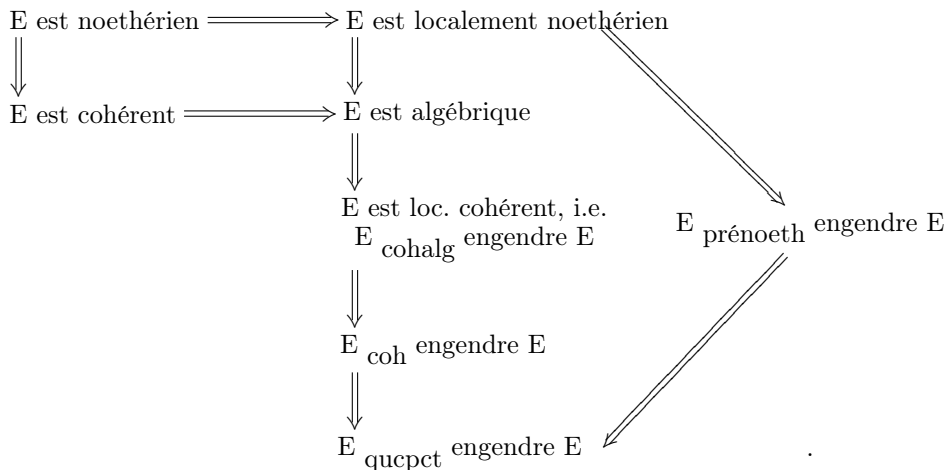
E est noethérien $\Longrightarrow$ E est localement noethérien

$\Downarrow$

E est cohérent $\Longrightarrow$ E est algébrique

$\Downarrow$

E est loc. cohérent, i.e. $E_{\text{cohalg}}$ engendre E

$E_{\text{prénoeth}}$ engendre E

$\Downarrow$

$E_{\text{coh}}$ engendre E

$\Downarrow$

$E_{\text{qucpct}}$ engendre E .